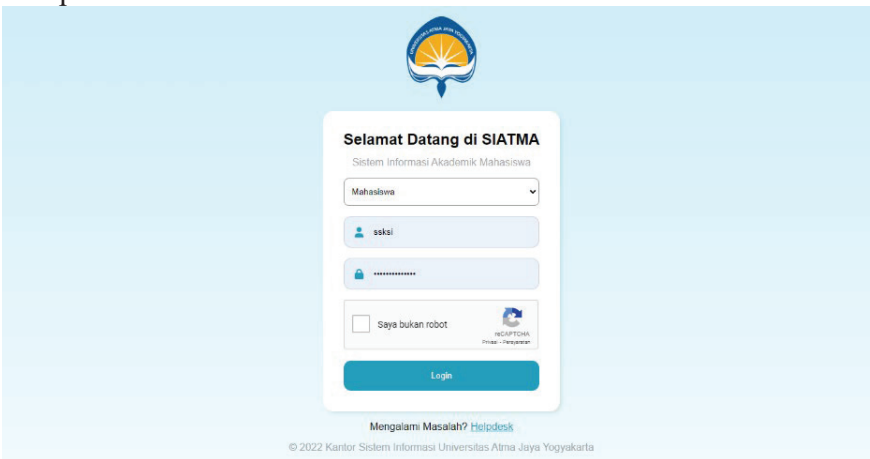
UNIVERSITAS ATMA JAYA YOGYAKARTA

Selamat Datang di SIATMA

Sistem Informasi Akademik Mahasiswa

Mahasiswa

ssksi

••••••••••••••

Saya bukan robot

reCAPTCHA
Privasi - Persyaratan

Login

Mengalami Masalah? Helpdesk

© 2022 Kantor Sistem Informasi Universitas Atma Jaya Yogyakarta